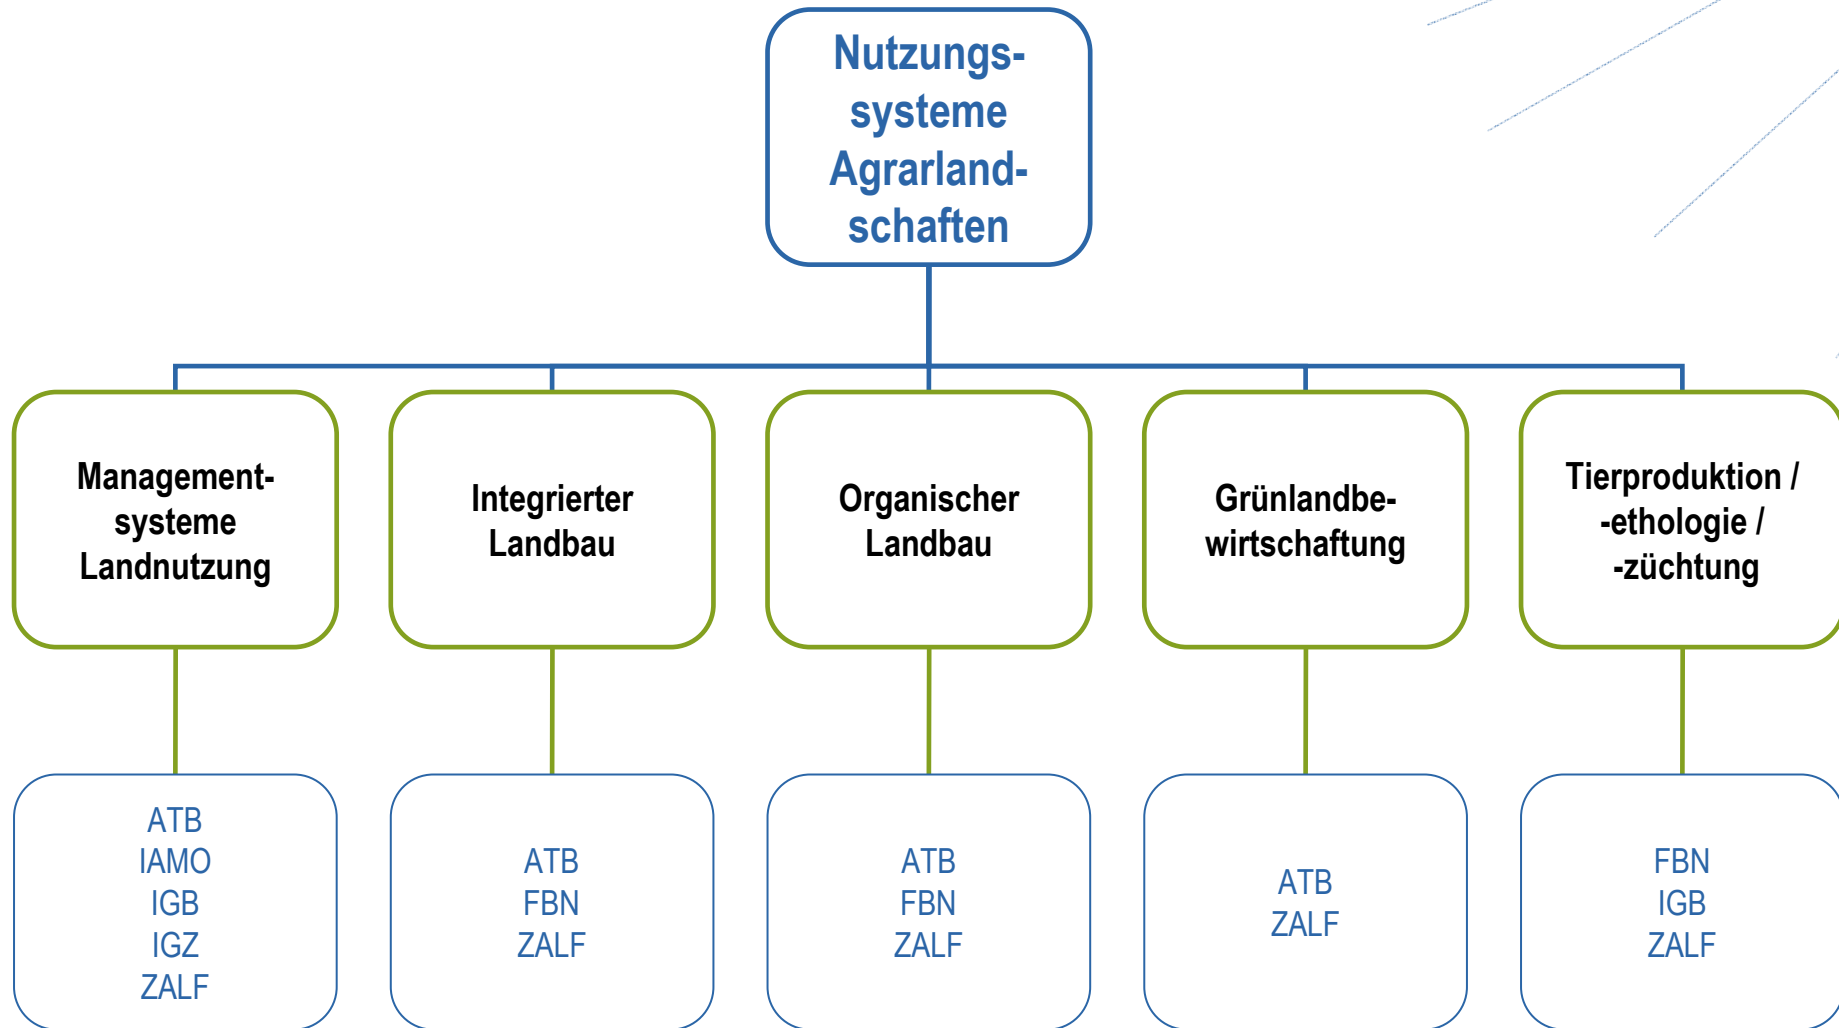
Nutzungssysteme Agrarlandschaften

Managementsysteme Landnutzung

Integrierter Landbau

Organischer Landbau

Grünlandbewirtschaftung

Tierproduktion / -ethologie / -züchtung

ATB
IAMO
IGB
IGZ
ZALF

ATB
FBN
ZALF

ATB
FBN
ZALF

ATB
ZALF

FBN
IGB
ZALF